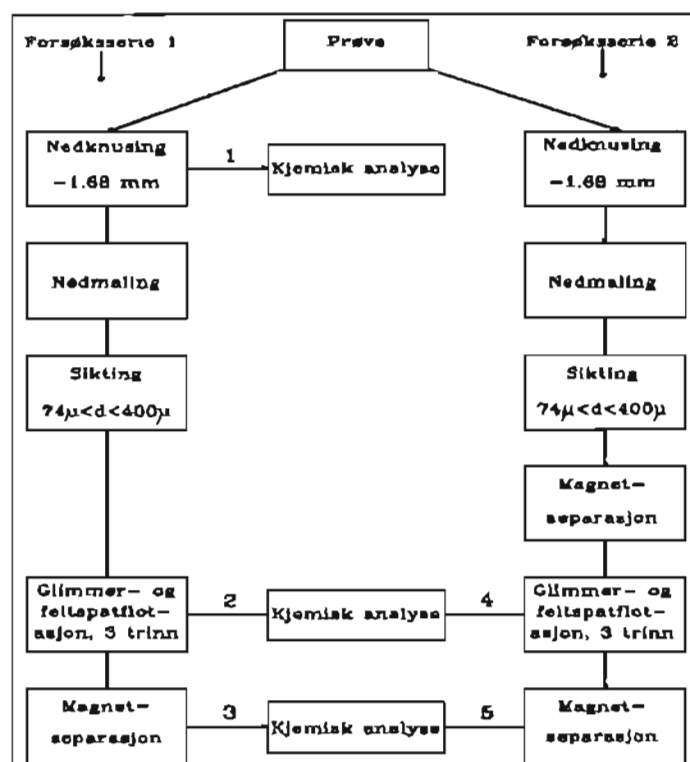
Forsøksserie 1

Prøve

Forsøksserie 2

Nedknusing −1.68 mm

1

Kjemisk analyse

Nedknusing −1.68 mm

Nedmaling

Nedmaling

Sikting $74\mu<d<400\mu$

Sikting $74\mu<d<400\mu$

Magnet-separasjon

Glimmer- og feltspatflot-asjon, 3 trinn

2

Kjemisk analyse

4

Glimmer- og feltspatflot-asjon, 3 trinn

Magnet-separasjon

3

Kjemisk analyse

5

Magnet-separasjon